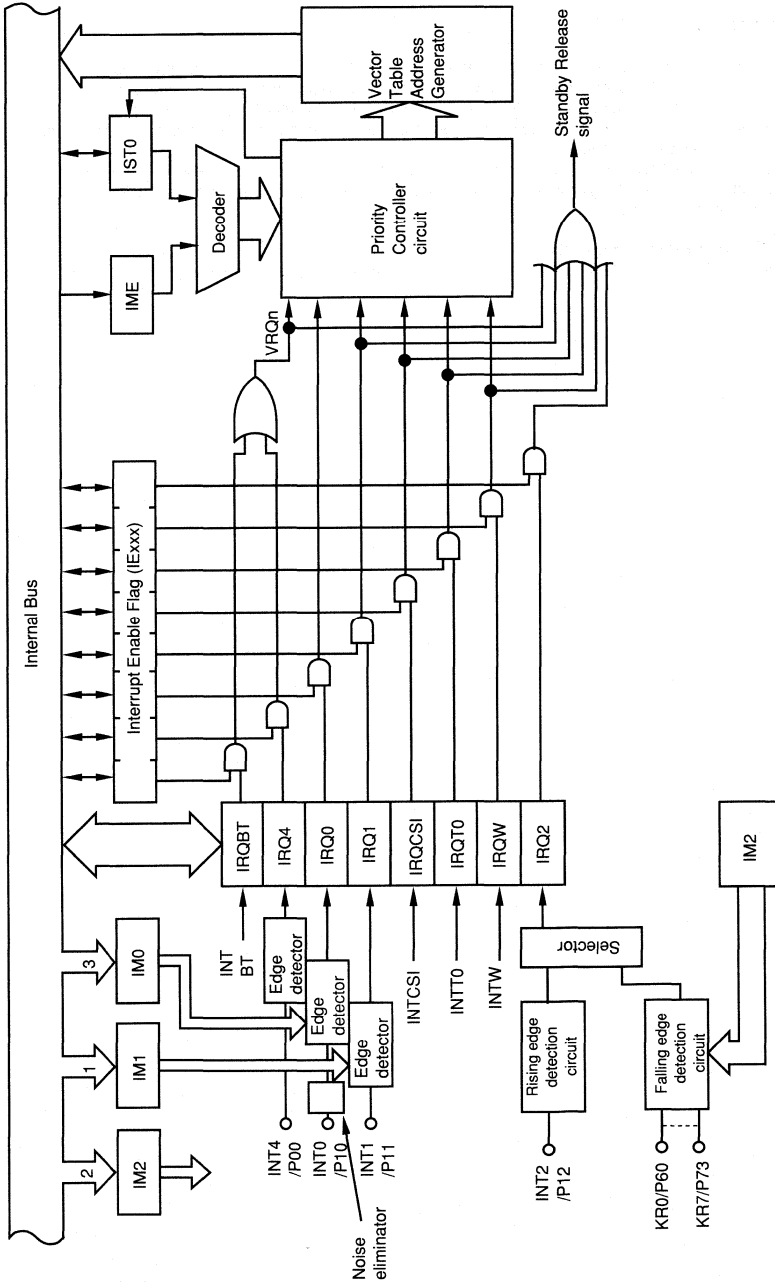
Internal Bus

IST0

IME

Decoder

Vector Table Address Generator

Priority Controller circuit

Standby Release signal

VRQn

Interrupt Enable Flag (IExxx)

IRQBT

IRQ4

IRQ0

IRQ1

IRQCSI

IRQT0

IRQW

IRQ2

IM0

IM1

IM2

3

1

2

INT BT

Edge detector

Edge detector

Edge detector

INTCSI

INTT0

INTW

Selector

Rising edge detection circuit

Falling edge detection circuit

IM2

INT4 /P00

INT0 /P10

INT1 /P11

Noise eliminator

INT2 /P12

KR0/P60

KR7/P73